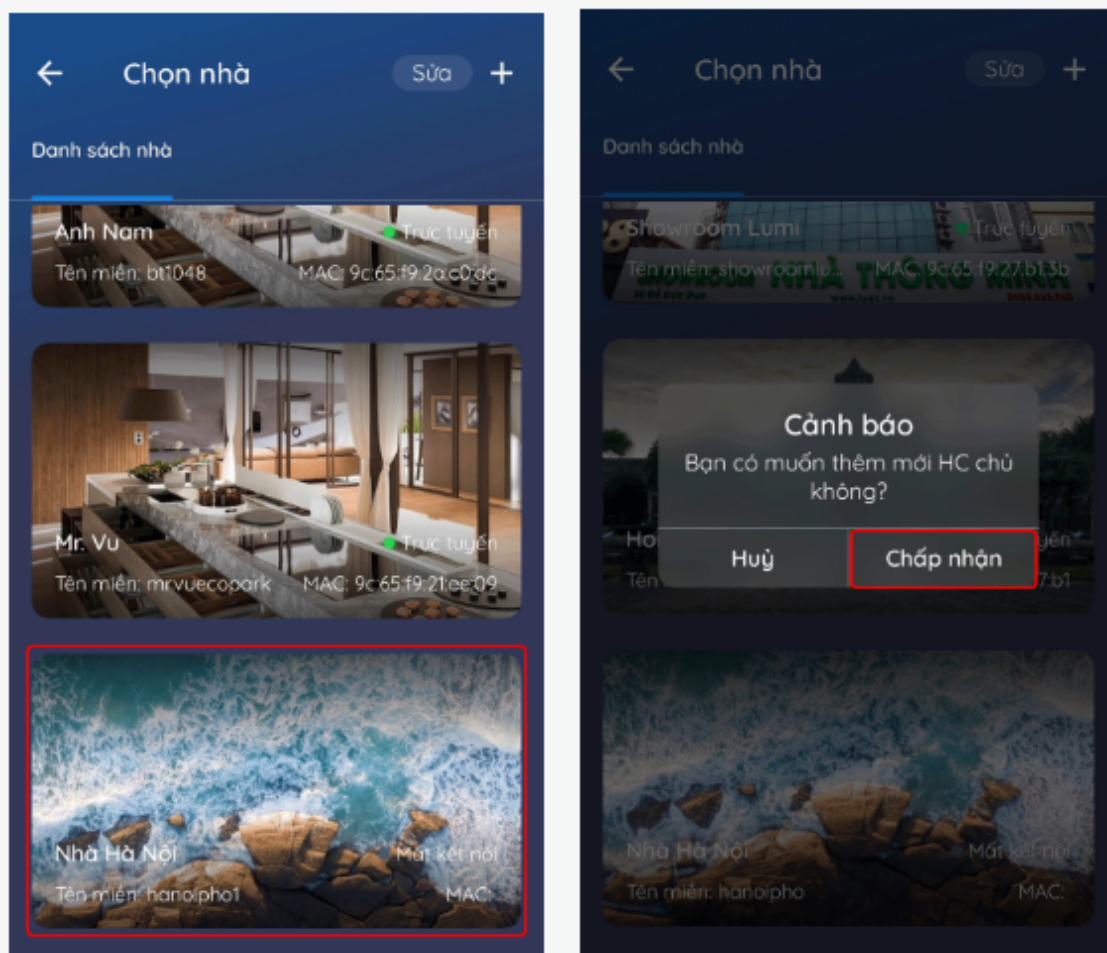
←
Chọn nhà
Sửa
+
Danh sách nhà

Anh Nam
Trực tuyến
Tên miền: bt1048
MAC: 9c:65:f9:2a:c0:dc

Mr. Vu
Trực tuyến
Tên miền: mrvuecopark
MAC: 9c:65:f9:21:ee:09

Nhà Hà Nội
Mất kết nối
Tên miền: hanoipho1
MAC:

←
Chọn nhà
Sửa
+
Danh sách nhà

Showroom Lumi
Trực tuyến
Tên miền: showroomlu...
MAC: 9c:65:f9:27:b1:3b
NHÀ THÔNG MINH

Ho
Tên
uyến
7:b1

Cảnh báo
Bạn có muốn thêm mới HC chủ không?
Huỷ
Chấp nhận

Nhà Hà Nội
Mất kết nối
Tên miền: hanoipho
MAC: